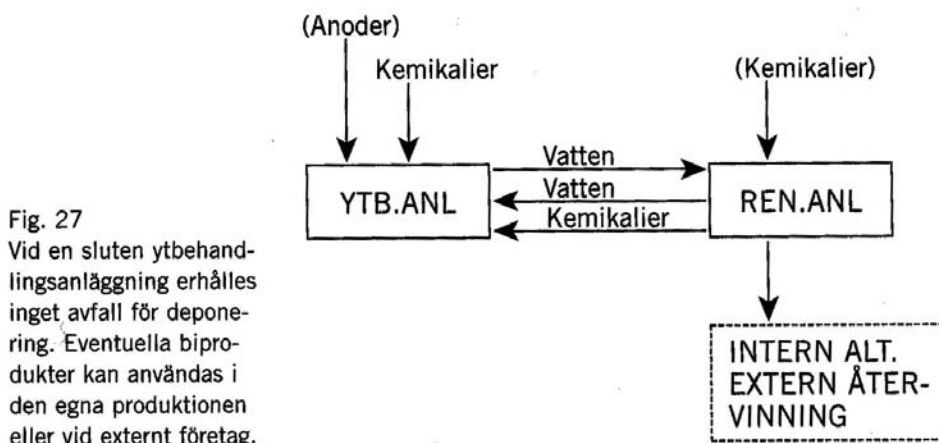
(Anoder)

Kemikalier

(Kemikalier)

Vatten

Vatten

Kemikalier

YTB.ANL

REN.ANL

INTERN ALT. EXTERN ÅTERVINNING

Fig. 27
Vid en sluten ytbehandlingsanläggning erhålles inget avfall för deponering. Eventuella biprodukter kan användas i den egna produktionen eller vid externt företag.